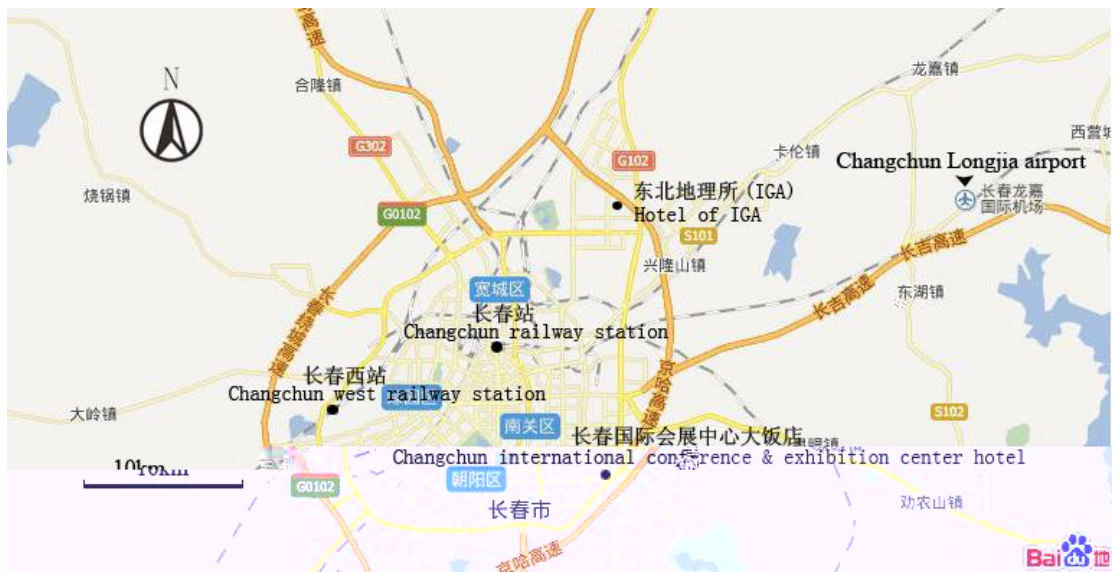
N

合隆镇

G302

G102

卡伦镇

龙嘉镇

西营城

Changchun Longjia airport

长春龙嘉国际机场

烧锅镇

G0102

东北地理所(IGA)
Hotel of IGA

S101

兴隆山镇

长吉高速

长吉高速

东湖镇

宽城区

长春站
Changchun railway station

长春高速

长春西站
Changchun west railway station

京哈高速

大岭镇

南关区

S102

长春国际会展中心大饭店
Changchun international conference & exhibition center hotel

10km

G0102

朝阳区

长春市

劝农山镇

京哈高速

Baidu地图